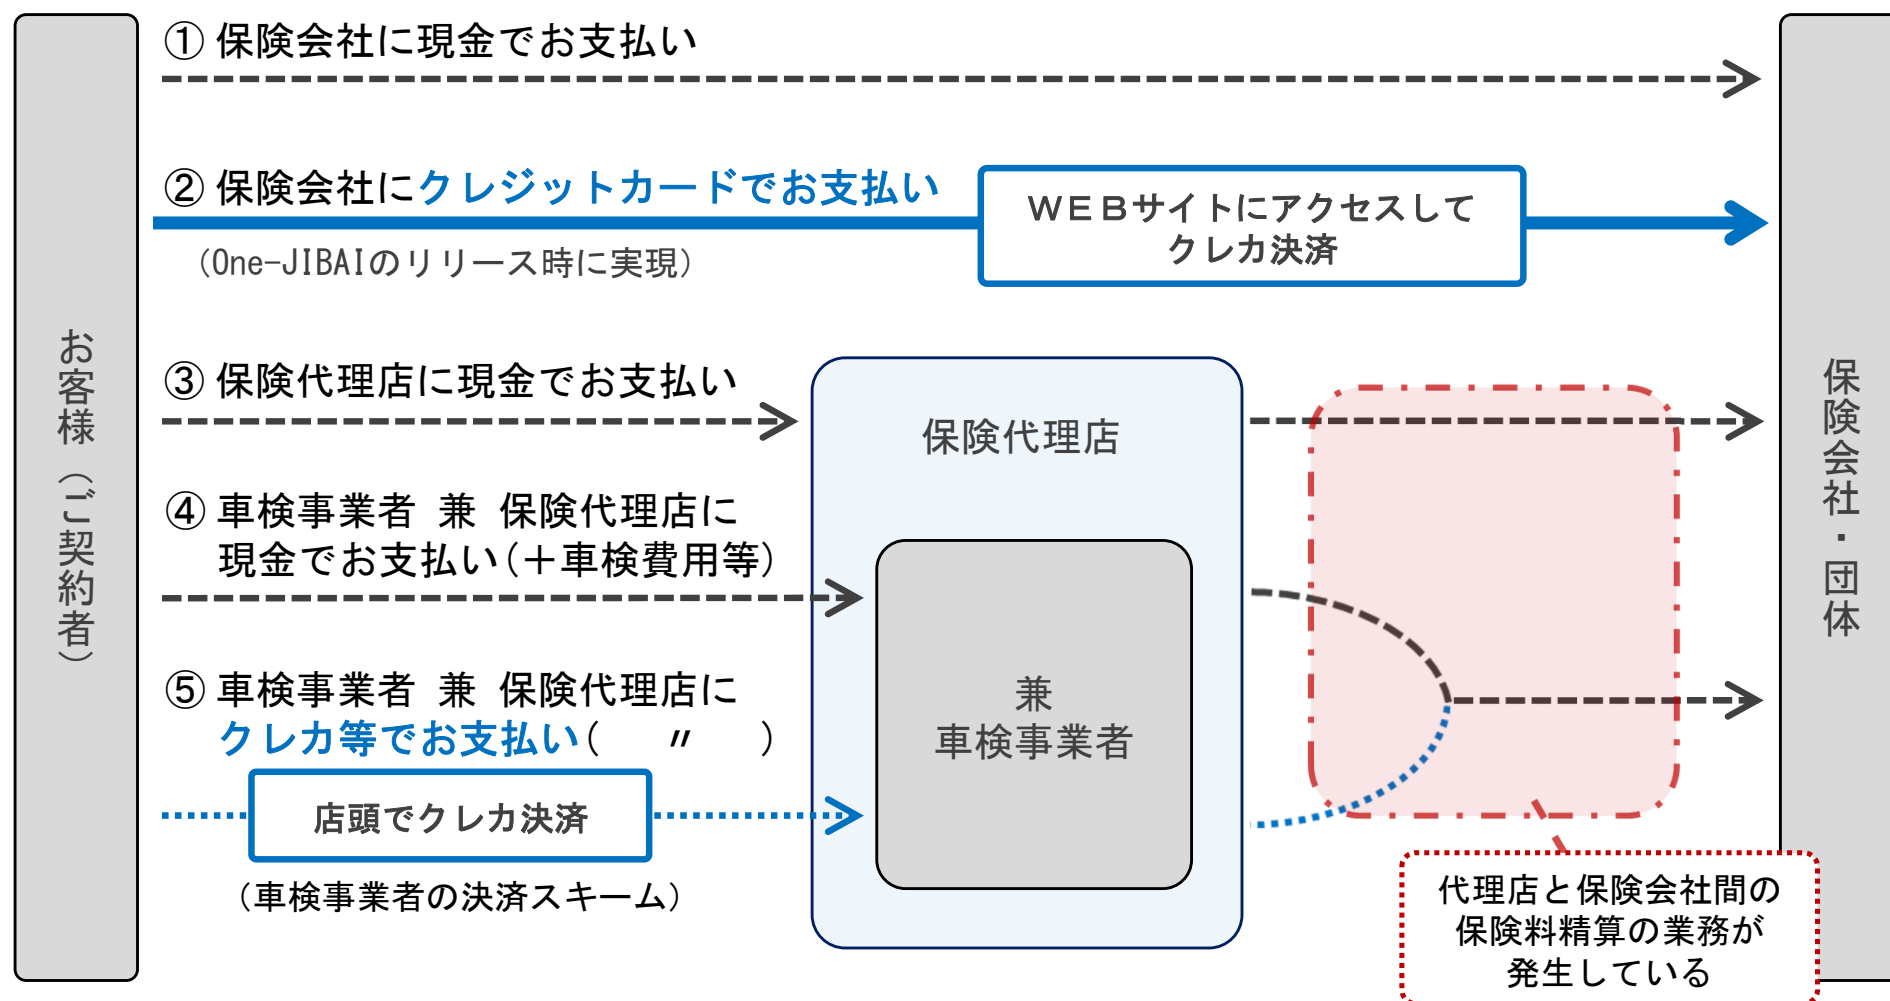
お客様（ご契約者）

① 保険会社に現金でお支払い

② 保険会社にクレジットカードでお支払い

（One-JIBAIのリリース時に実現）

ＷＥＢサイトにアクセスして
クレカ決済

③ 保険代理店に現金でお支払い

保険代理店

④ 車検事業者 兼 保険代理店に
現金でお支払い（＋車検費用等）

兼
車検事業者

⑤ 車検事業者 兼 保険代理店に
クレカ等でお支払い（　〃　）

店頭でクレカ決済

（車検事業者の決済スキーム）

代理店と保険会社間の
保険料精算の業務が
発生している

保険会社・団体